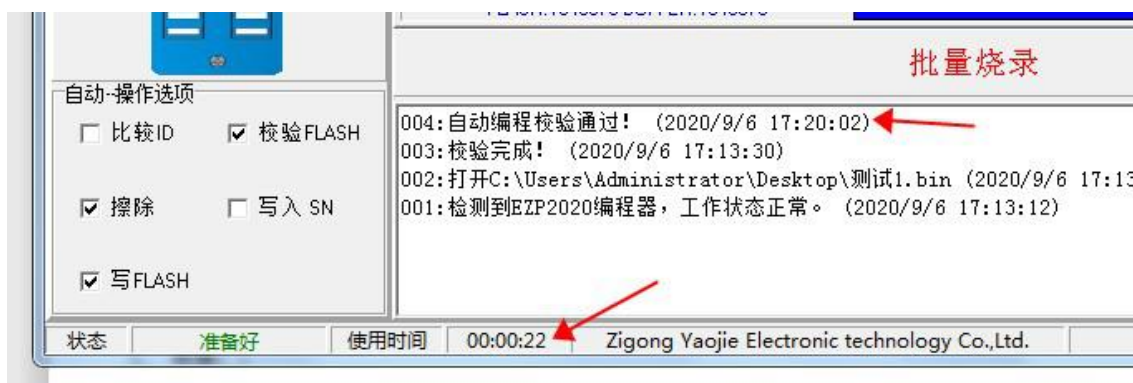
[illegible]

批量烧录

自动-操作选项

比较ID

校验FLASH

擦除

写入 SN

写FLASH

004:自动编程校验通过！ (2020/9/6 17:20:02)
003:校验完成！ (2020/9/6 17:13:30)
002:打开C:\Users\Administrator\Desktop\测试1.bin (2020/9/6 17:13
001:检测到EZP2020编程器，工作状态正常。 (2020/9/6 17:13:12)

状态 | 准备好 | 使用时间 | 00:00:22 | Zigong Yaojie Electronic technology Co.,Ltd.